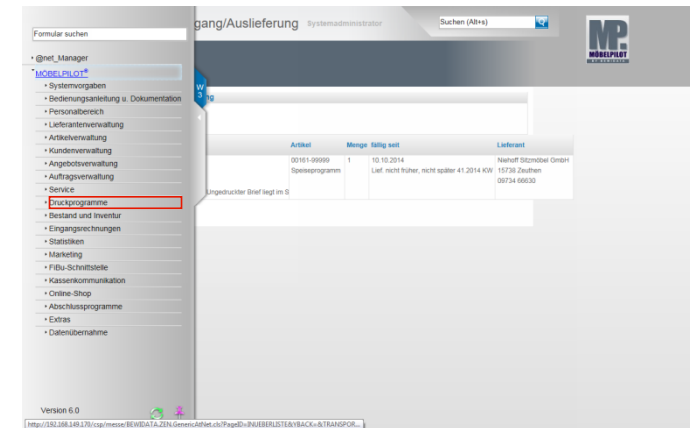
Formular suchen

gang/Auslieferung Systemadministrator

Suchen (Alt+s)

MP. MÖBELPILOT

• @net_Manager
• MÖBELPILOT®
• Systemvorgaben
• Bedienungsanleitung u. Dokumentation
• Personalbereich
• Lieferantenverwaltung
• Artikelverwaltung
• Kundenverwaltung
• Angebotsverwaltung
• Auftragsverwaltung
• Service
• Druckprogramme
• Bestand und Inventur
• Eingangsrechnungen
• Statistiken
• Marketing
• FiBu-Schnittstelle
• Kassenkommunikation
• Online-Shop
• Abschlussprogramme
• Extras
• Datenübernahme

| Artikel | Menge | fällig seit | Lieferant |
|---|---|---|---|
| 00161-99999 Speiseprogramm | 1 | 10.10.2014 Lief. nicht früher, nicht später 41.2014 KW | Niehoff Sitzmöbel GmbH 15738 Zeuthen 09734 66630 |

Ungedruckter Brief liegt im S

Version 6.0

http://192.168.149.170/csp/messe/BEWIDATA.ZEN.GenericAtNet.cls?PageID=NUEBERLISTE&YBACK=&TRANSPOR...